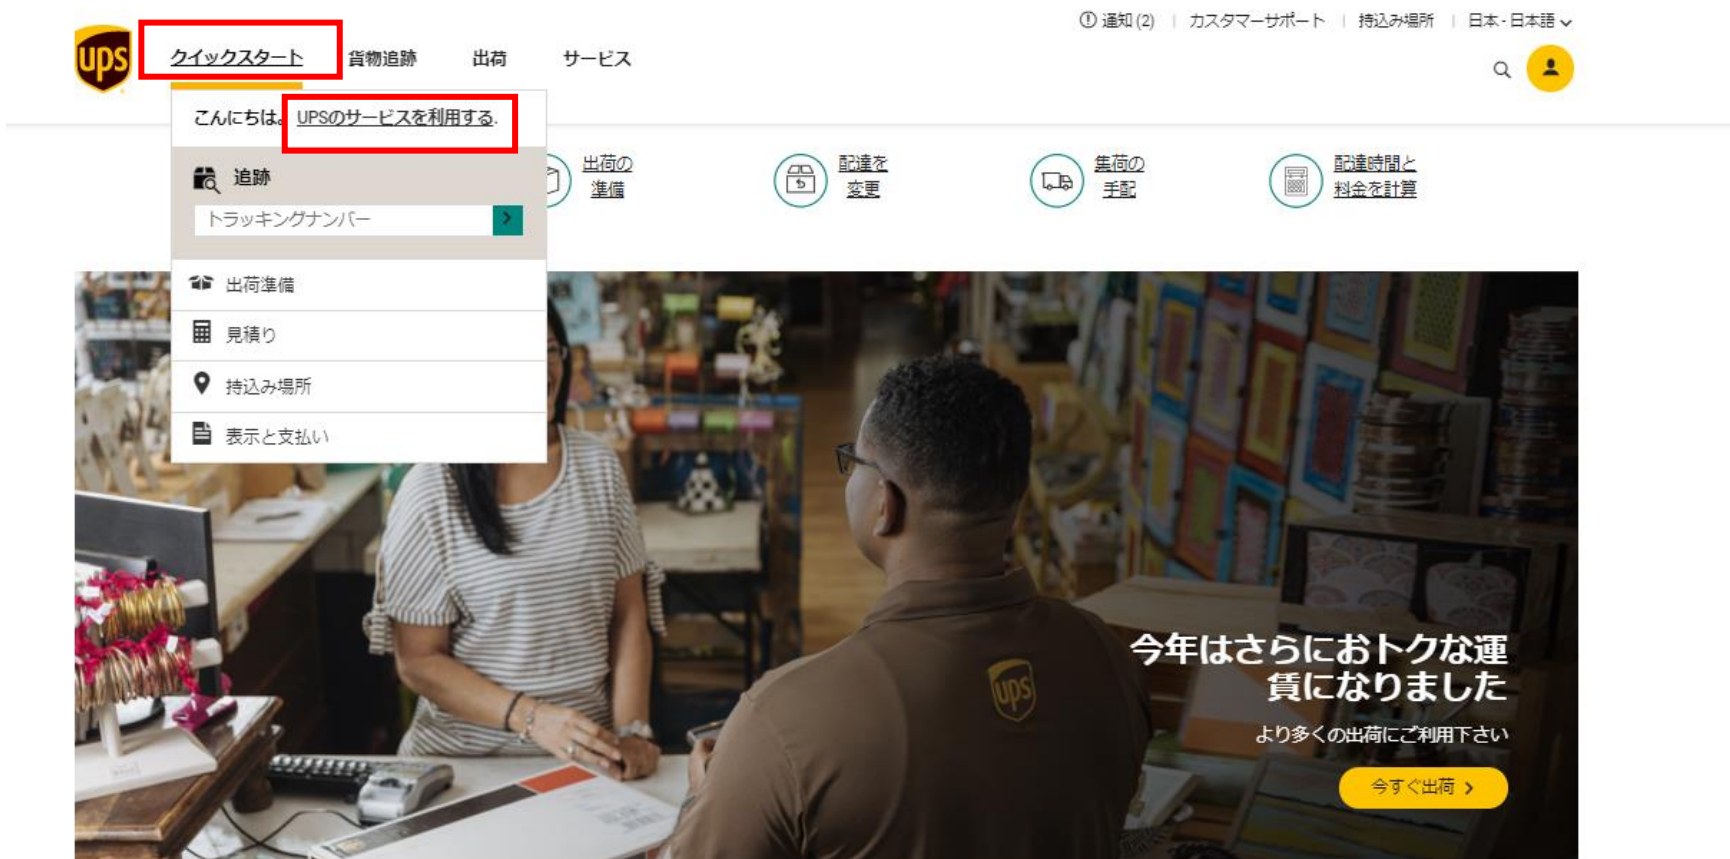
通知 (2) | カスタマーサポート | 持込み場所 | 日本 - 日本語

ups

クイックスタート 貨物追跡 出荷 サービス

こんにちは。UPSのサービスを利用する。

追跡

トラッキングナンバー

出荷準備

見積り

持込み場所

表示と支払い

出荷の準備

配達を変更

集荷の手配

配達時間と料金を計算

今年はさらにおトクな運賃になりました

より多くの出荷にご利用下さい

今すぐ出荷